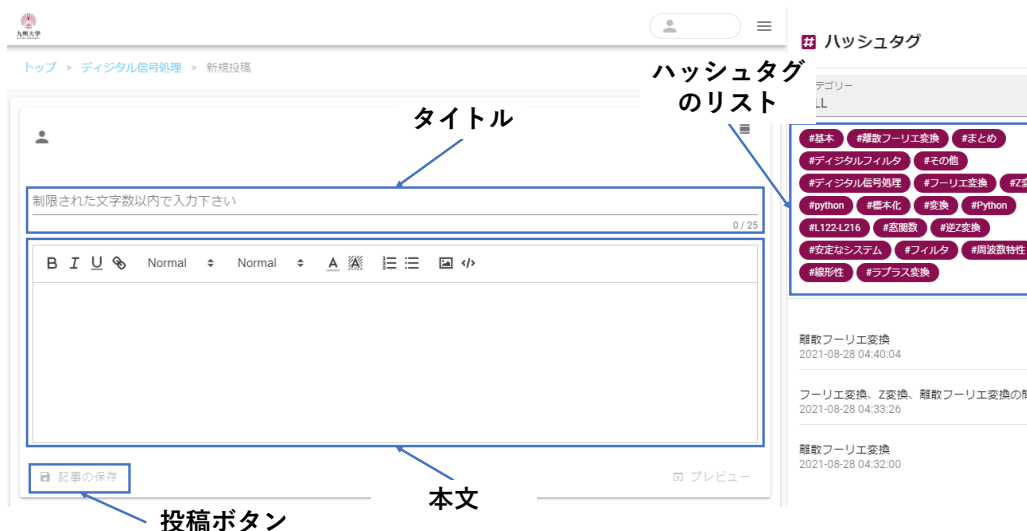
九州大学

トップ > ディジタル信号処理 > 新規投稿

タイトル

制限された文字数以内で入力下さい

0 / 25

B I U Normal Normal

記事の保存

プレビュー

本文

投稿ボタン

ハッシュタグ

ハッシュタグのリスト

テゴリー
LL

#基本 #離散フーリエ変換 #まとめ #ディジタルフィルタ #その他 #ディジタル信号処理 #フーリエ変換 #Z変 #python #標本化 #変換 #Python #L122-L216 #窓関数 #逆Z変換 #安定なシステム #フィルタ #周波数特性 #線形性 #ラプラス変換

離散フーリエ変換
2021-08-28 04:40:04

フーリエ変換、Z変換、離散フーリエ変換の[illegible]
2021-08-28 04:33:26

離散フーリエ変換
2021-08-28 04:32:00